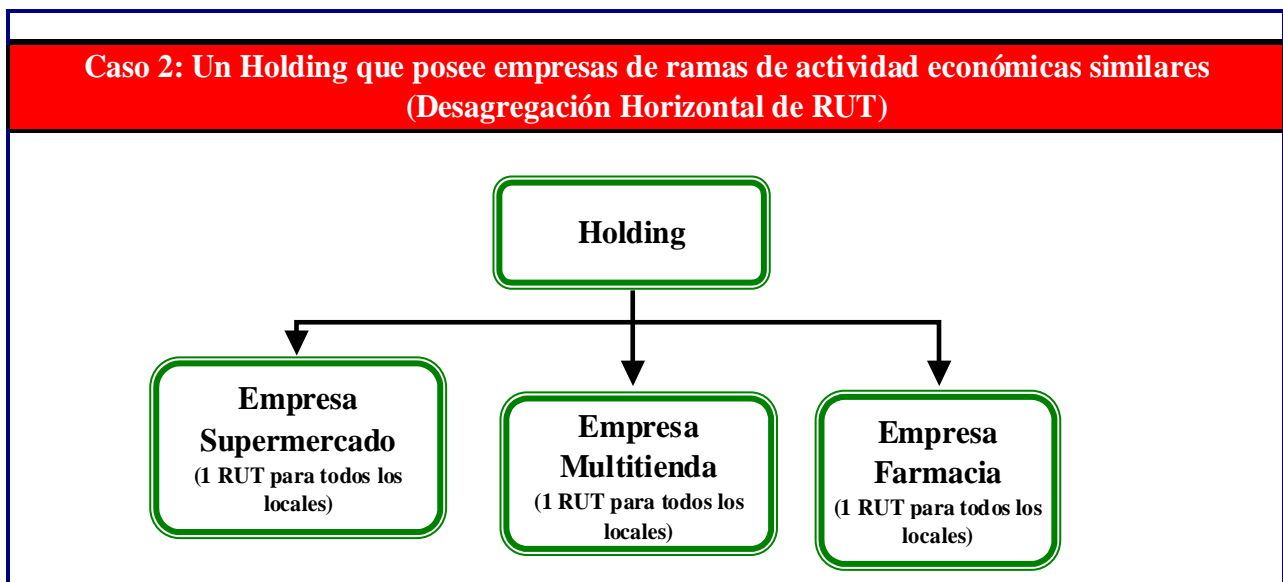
Caso 2: Un Holding que posee empresas de ramas de actividad económicas similares (Desagregación Horizontal de RUT)

Holding

Empresa Supermercado
(1 RUT para todos los locales)

Empresa Multitienda
(1 RUT para todos los locales)

Empresa Farmacia
(1 RUT para todos los locales)